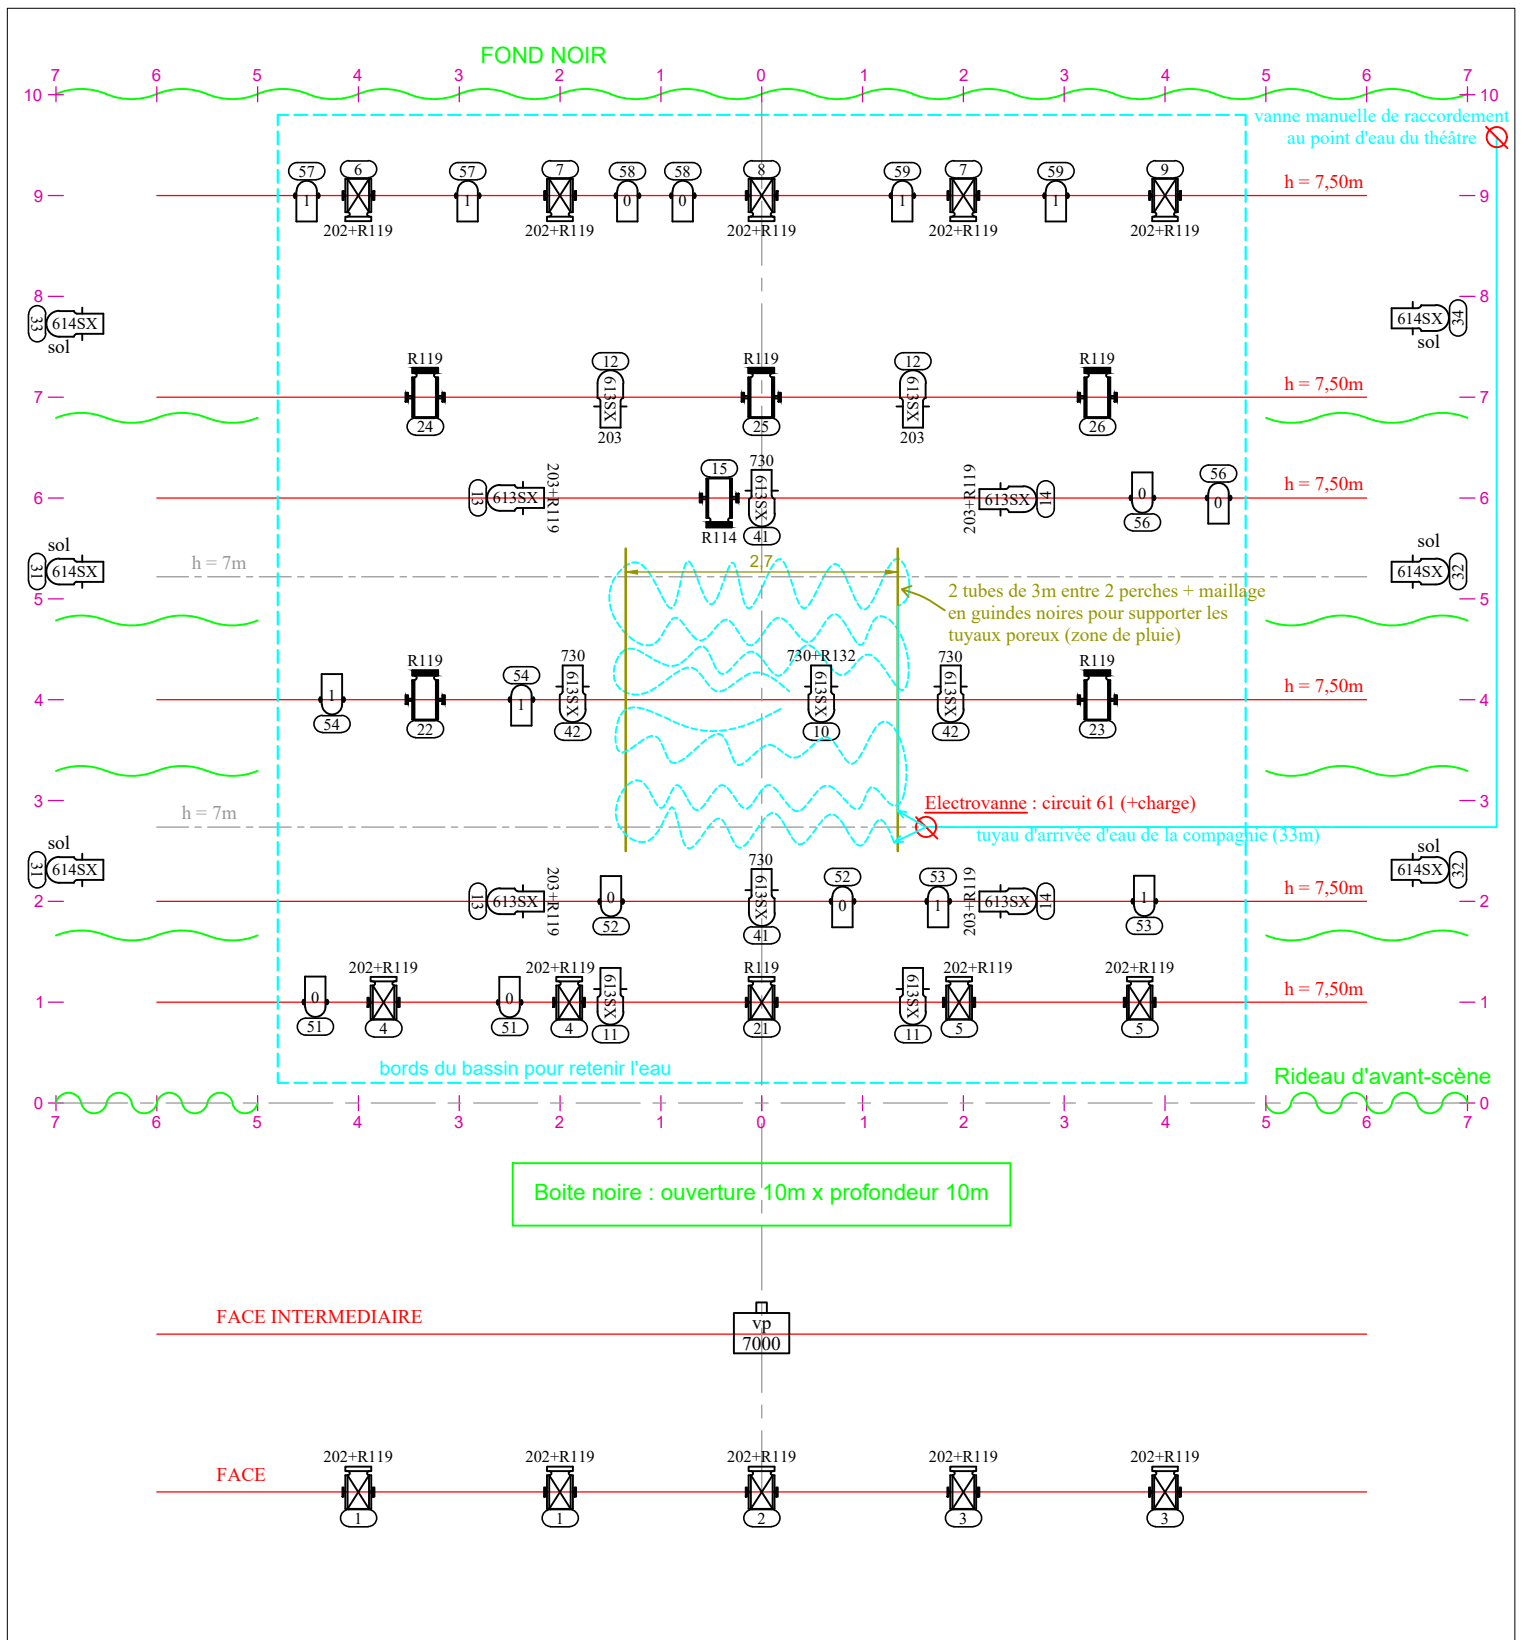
FOND NOIR

7 6 5 4 3 2 1 0 1 2 3 4 5 6 7

10 — — 10

vanne manuelle de raccordement au point d'eau du théâtre

9 — — 9

57 6 57 7 58 58 8 59 7 59 9

1 1 0 0 1 1

202+R119 202+R119 202+R119 202+R119 202+R119

h = 7,50m

8 — — 8

33 614SX sol

614SX 34 sol

R119 12 R119 12 R119

613SX 613SX

24 203 25 203 26

7 — — 7

h = 7,50m

203+R119 15 730 203+R119 56

13 613SX 613SX 613SX 14 0 0

R114 41 56

6 — — 6

h = 7,50m

sol 31 614SX

sol 614SX 32

h = 7m

2,7

5 — — 5

2 tubes de 3m entre 2 perches + maillage en guindes noires pour supporter les tuyaux poreux (zone de pluie)

R119 54 730 730+R132 730 R119

1 1 613SX 613SX 613SX

54 22 42 10 42 23

4 — — 4

h = 7,50m

3 — — 3

Electrovanne : circuit 61 (+charge)

h = 7m

tuyau d'arrivée d'eau de la compagnie (33m)

sol 31 614SX

sol 614SX 32

203+R119 730 52 53 203+R119

13 613SX 0 613SX 0 1 613SX 14 1

52 41 53

2 — — 2

h = 7,50m

202+R119 202+R119 R119 202+R119 202+R119

0 0 613SX 613SX

51 4 51 4 11 21 11 5 5

1 — — 1

h = 7,50m

bords du bassin pour retenir l'eau

Rideau d'avant-scène

0 — — 0

7 6 5 4 3 2 1 0 1 2 3 4 5 6 7

Boite noire : ouverture 10m x profondeur 10m

FACE INTERMEDIAIRE

vp 7000

FACE

202+R119 202+R119 202+R119 202+R119 202+R119

1 1 2 3 3